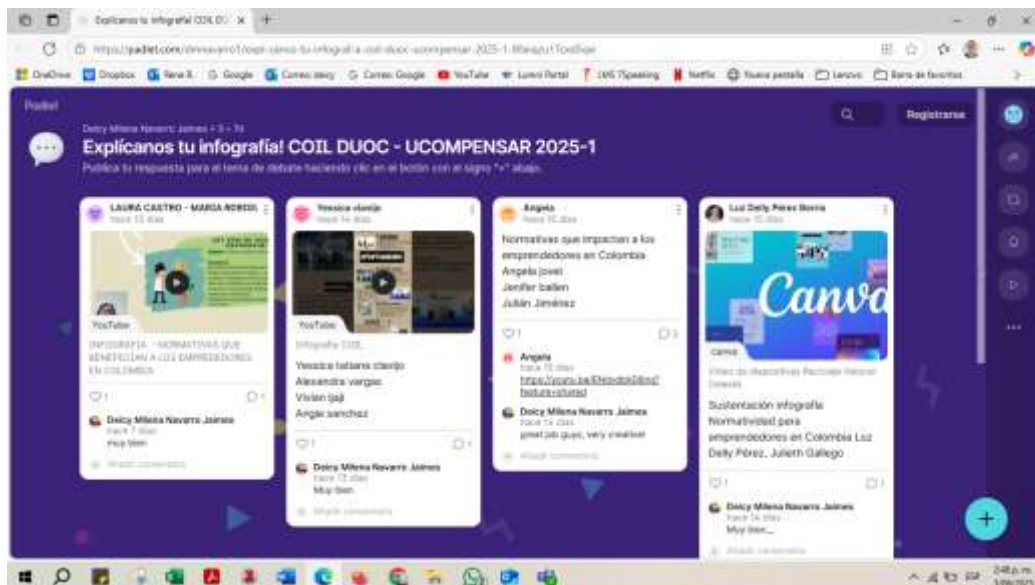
Explícanos tu infografía! COIL DUOC ×

OneDrive Dropbox Google Correo Google YouTube Netflix

Padlet

Registrarse

Dolcy Milena Navarro Jaimes • 3 • 74

Explícanos tu infografía! COIL DUOC - UCOMPENSAR 2025-1

Publica tu respuesta para el tema de debate haciendo clic en el botón con el signo "+" abajo.

LAURA CASTRO - MARIA ROBLES
hace 15 días

YouTube

INFOGRAFIA - NORMATIVAS QUE BENEFICIAN A LOS EMPRENDEDORES EN COLOMBIA

Dolcy Milena Navarro Jaimes
hace 7 días
muy bien

Añadir comentario

Yessica clavijo
hace 14 días

YouTube

Infografia COIL

Yessica tatiana clavijo
Alexandra vargas
Vivian ljaji
Angie sanchez

Dolcy Milena Navarro Jaimes
hace 13 días
Muy bien

Añadir comentario

Angela
hace 15 días

Normativas que impactan a los emprendedores en Colombia
Angela jovel
Jenifer ballen
Julián Jiménez

Angela
hace 15 días
https://youtu.be/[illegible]

Dolcy Milena Navarro Jaimes
hace 14 días
great job guys, very creative!

Añadir comentario

Luz Deily Perez Borda
hace 15 días

Canva

Sustentación infografía Normatividad para emprendedores en Colombia Luz Deily Pérez, Julieth Gallego

Dolcy Milena Navarro Jaimes
hace 14 días
Muy bien...

Añadir comentario